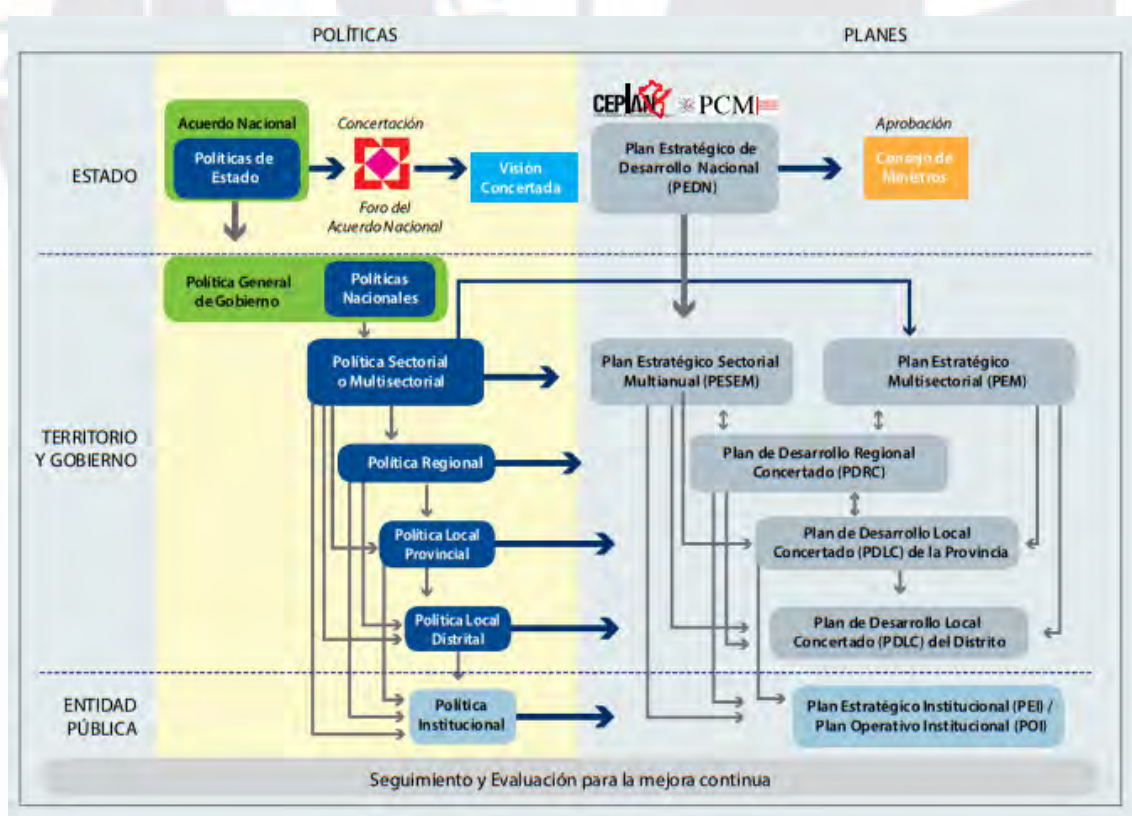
POLÍTICAS

PLANES

ESTADO

Acuerdo Nacional

Políticas de Estado

Concertación

Foro del Acuerdo Nacional

Visión Concertada

CEPLAN PCM

Plan Estratégico de Desarrollo Nacional (PEDN)

Aprobación

Consejo de Ministros

TERRITORIO Y GOBIERNO

Política General de Gobierno

Políticas Nacionales

Política Sectorial o Multisectorial

Plan Estratégico Sectorial Multianual (PESEM)

Plan Estratégico Multisectorial (PEM)

Política Regional

Plan de Desarrollo Regional Concertado (PDRC)

Política Local Provincial

Plan de Desarrollo Local Concertado (PDLC) de la Provincia

Política Local Distrital

Plan de Desarrollo Local Concertado (PDLC) del Distrito

ENTIDAD PÚBLICA

Política Institucional

Plan Estratégico Institucional (PEI) / Plan Operativo Institucional (POI)

Seguimiento y Evaluación para la mejora continua